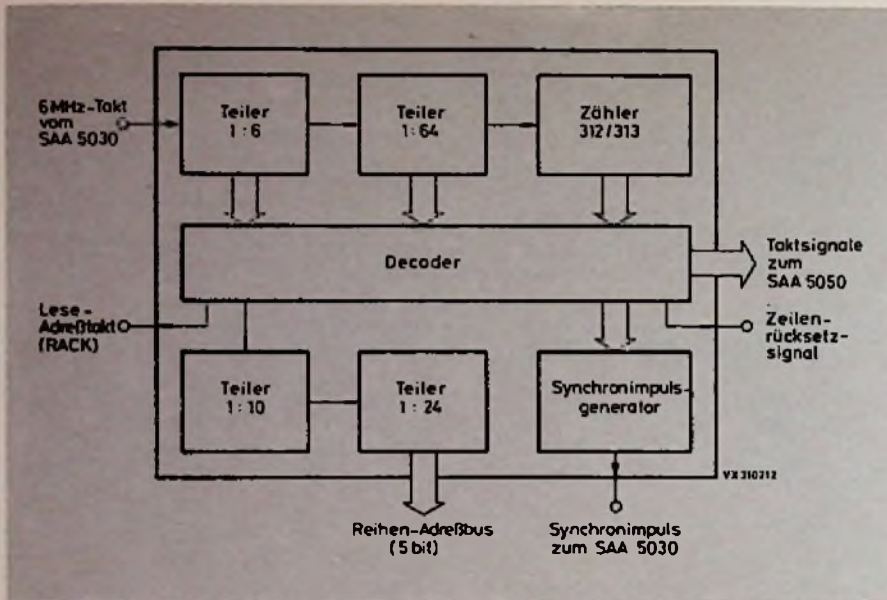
6 MHz-Takt vom SAA 5030

Teiler 1 : 6

Teiler 1 : 64

Zähler 312/313

Decoder

Taktsignale zum SAA 5050

Lese-Adreßtakt (RACK)

Zeilenrücksetzsignal

Teiler 1 : 10

Teiler 1 : 24

Synchronimpulsgenerator

VX 310212

Reihen-Adreßbus (5 bit)

Synchronimpuls zum SAA 5030